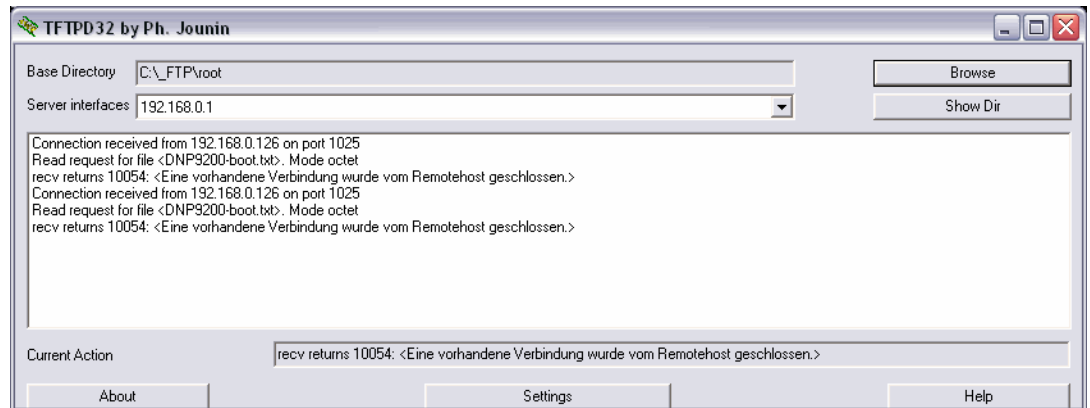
TFTPD32 by Ph. Jounin

Base Directory C:\_FTP\root

Browse

Server interfaces 192.168.0.1

Show Dir

Connection received from 192.168.0.126 on port 1025
Read request for file <DNP9200-boot.txt>. Mode octet
recv returns 10054: <Eine vorhandene Verbindung wurde vom Remotehost geschlossen.>
Connection received from 192.168.0.126 on port 1025
Read request for file <DNP9200-boot.txt>. Mode octet
recv returns 10054: <Eine vorhandene Verbindung wurde vom Remotehost geschlossen.>

Current Action

recv returns 10054: <Eine vorhandene Verbindung wurde vom Remotehost geschlossen.>

About

Settings

Help